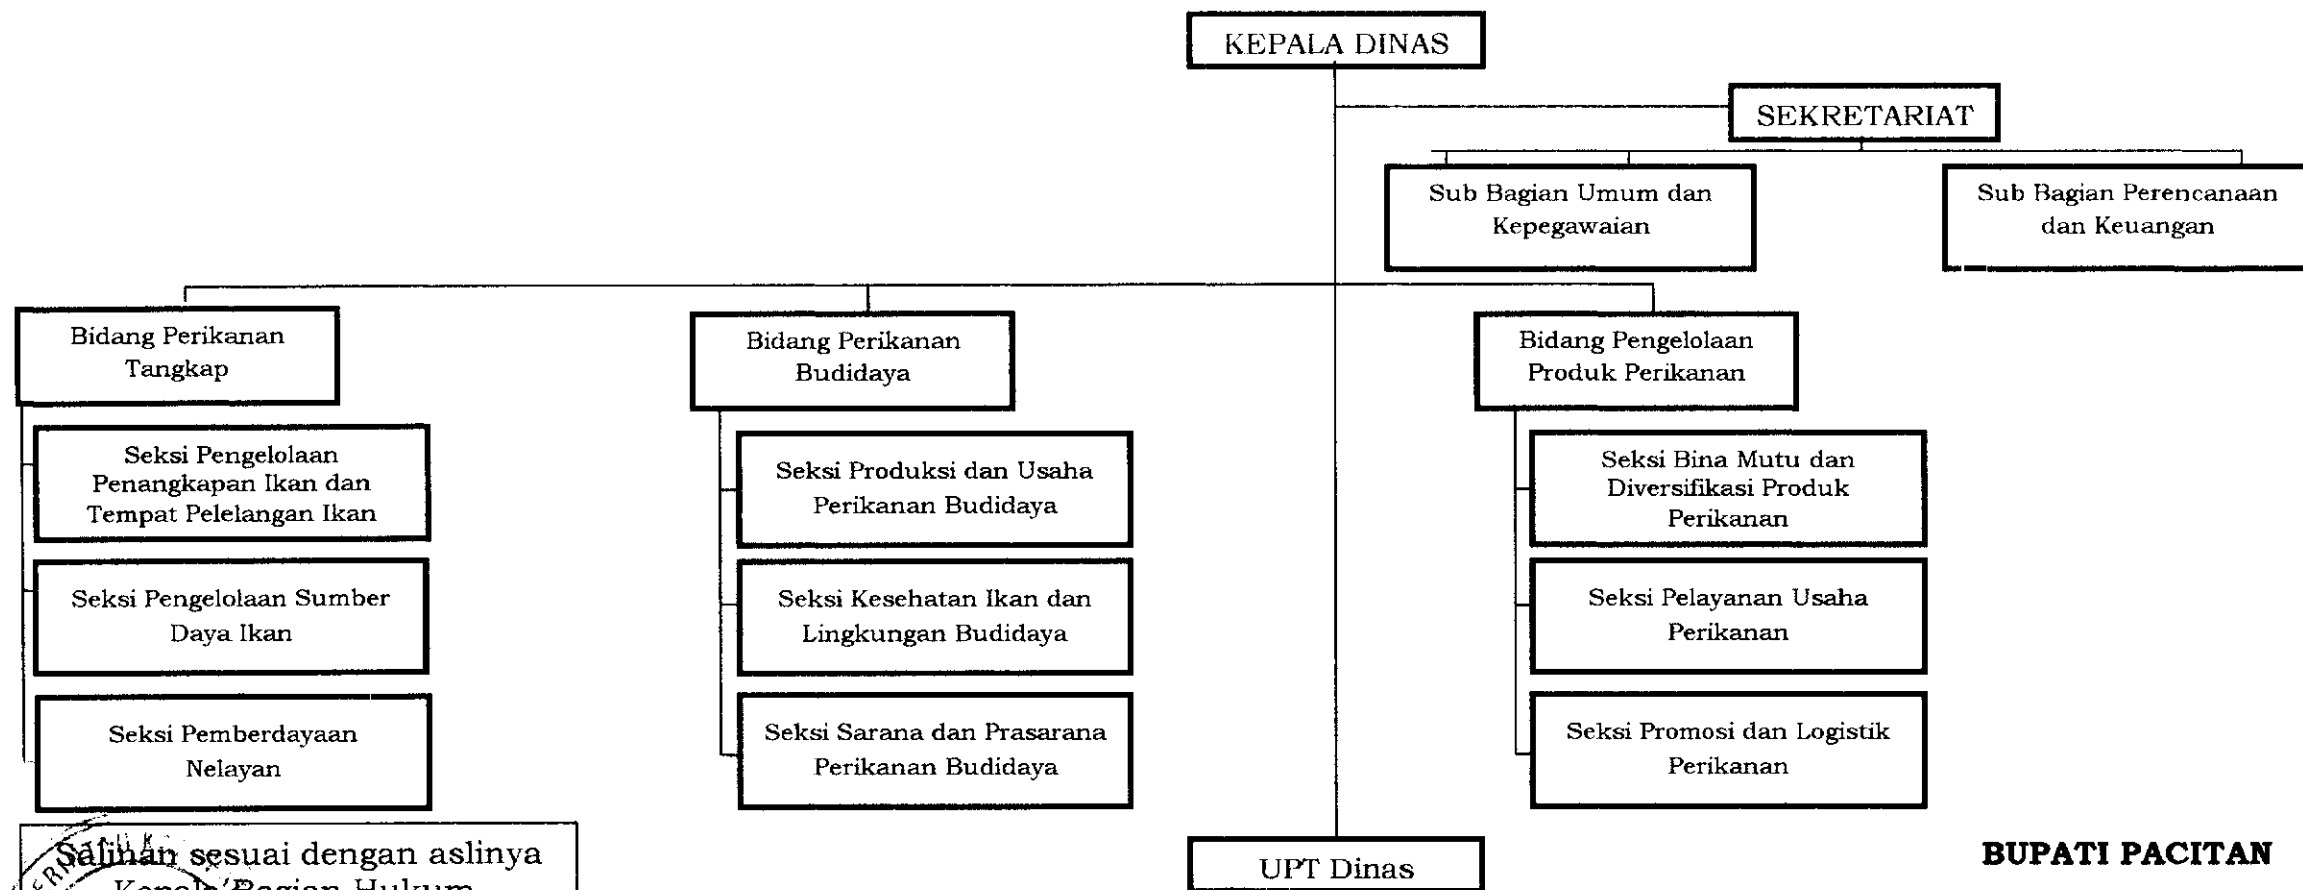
KEPALA DINAS

SEKRETARIAT

Sub Bagian Umum dan Kepegawaian

Sub Bagian Perencanaan dan Keuangan

Bidang Perikanan Tangkap

Seksi Pengelolaan Penangkapan Ikan dan Tempat Pelelangan Ikan

Seksi Pengelolaan Sumber Daya Ikan

Seksi Pemberdayaan Nelayan

Bidang Perikanan Budidaya

Seksi Produksi dan Usaha Perikanan Budidaya

Seksi Kesehatan Ikan dan Lingkungan Budidaya

Seksi Sarana dan Prasarana Perikanan Budidaya

Bidang Pengelolaan Produk Perikanan

Seksi Bina Mutu dan Diversifikasi Produk Perikanan

Seksi Pelayanan Usaha Perikanan

Seksi Promosi dan Logistik Perikanan

UPT Dinas

Salinan sesuai dengan aslinya
Kepala Bagian Hukum

BUPATI PACITAN